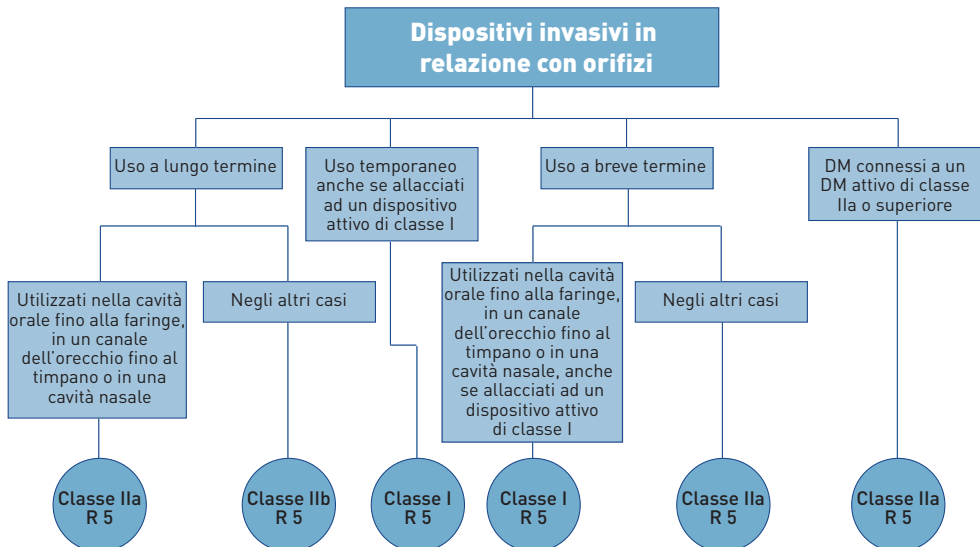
Dispositivi invasivi in relazione con orifizi

Uso a lungo termine

Uso temporaneo anche se allacciati ad un dispositivo attivo di classe I

Uso a breve termine

DM connessi a un DM attivo di classe IIa o superiore

Utilizzati nella cavità orale fino alla faringe, in un canale dell'orecchio fino al timpano o in una cavità nasale

Negli altri casi

Utilizzati nella cavità orale fino alla faringe, in un canale dell'orecchio fino al timpano o in una cavità nasale, anche se allacciati ad un dispositivo attivo di classe I

Negli altri casi

Classe IIa
R 5

Classe IIb
R 5

Classe I
R 5

Classe I
R 5

Classe IIa
R 5

Classe IIa
R 5